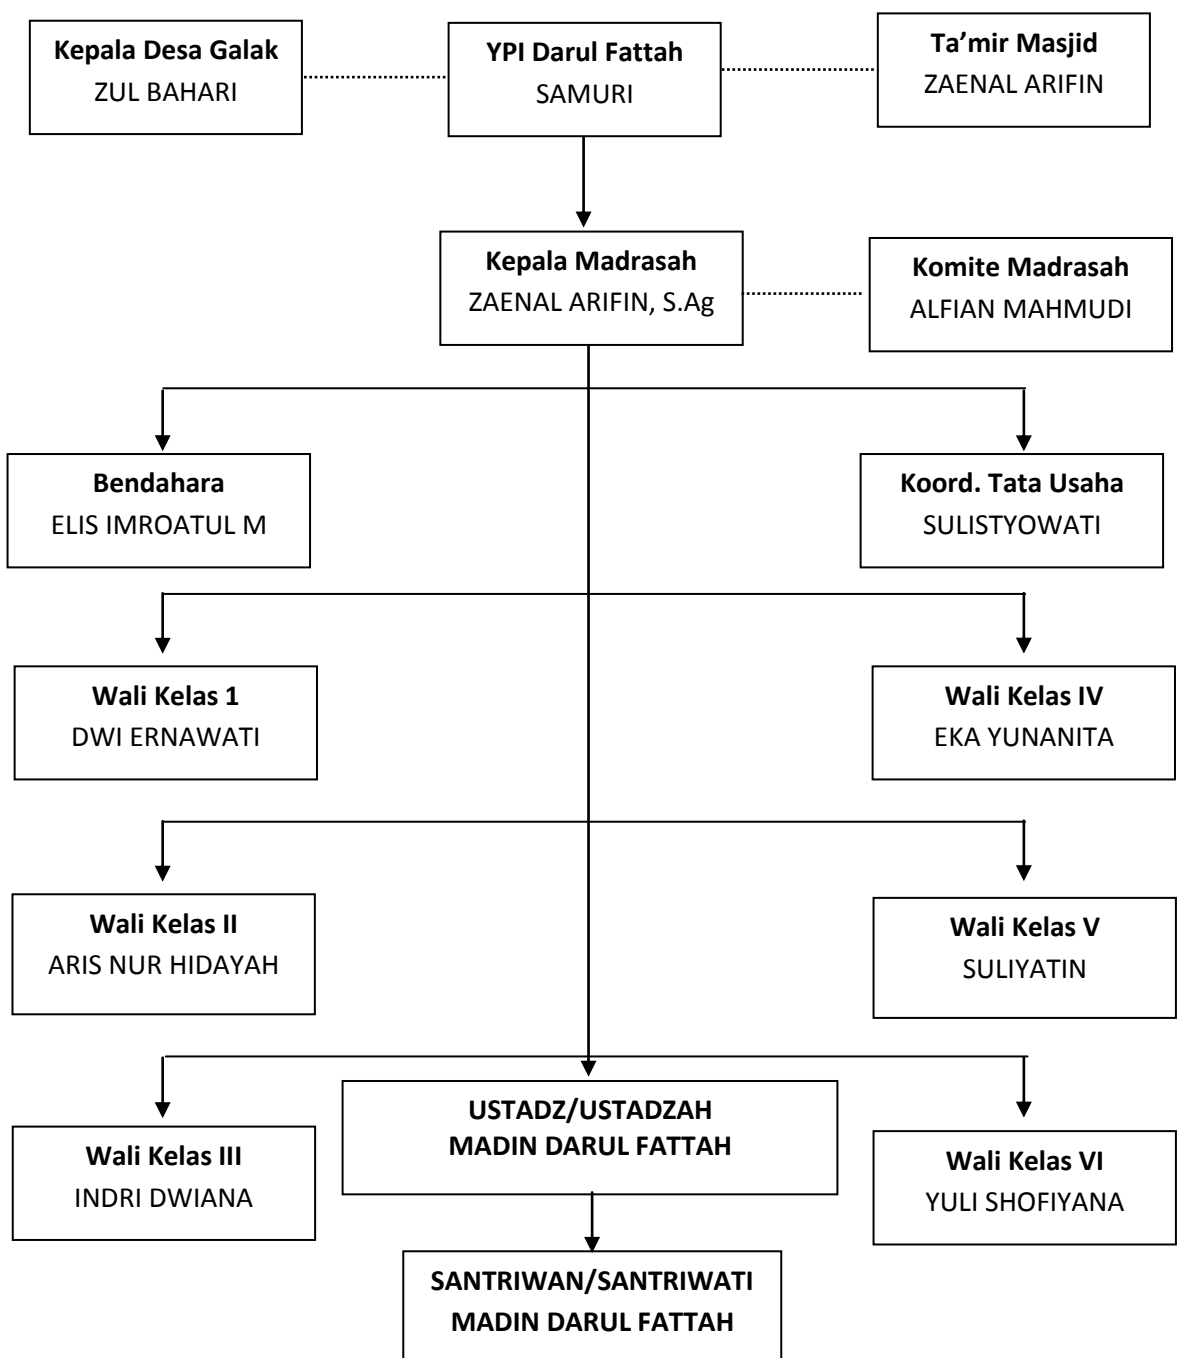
Kepala Desa Galak
ZUL BAHARI

YPI Darul Fattah
SAMURI

Ta'mir Masjid
ZAENAL ARIFIN

Kepala Madrasah
ZAENAL ARIFIN, S.Ag

Komite Madrasah
ALFIAN MAHMUDI

Bendahara
ELIS IMROATUL M

Koord. Tata Usaha
SULISTYOWATI

Wali Kelas 1
DWI ERNAWATI

Wali Kelas IV
EKA YUNANITA

Wali Kelas II
ARIS NUR HIDAYAH

Wali Kelas V
SULIYATIN

Wali Kelas III
INDRI DWIANA

USTADZ/USTADZAH
MADIN DARUL FATTAH

Wali Kelas VI
YULI SHOFIYANA

SANTRIWAN/SANTRIWATI
MADIN DARUL FATTAH